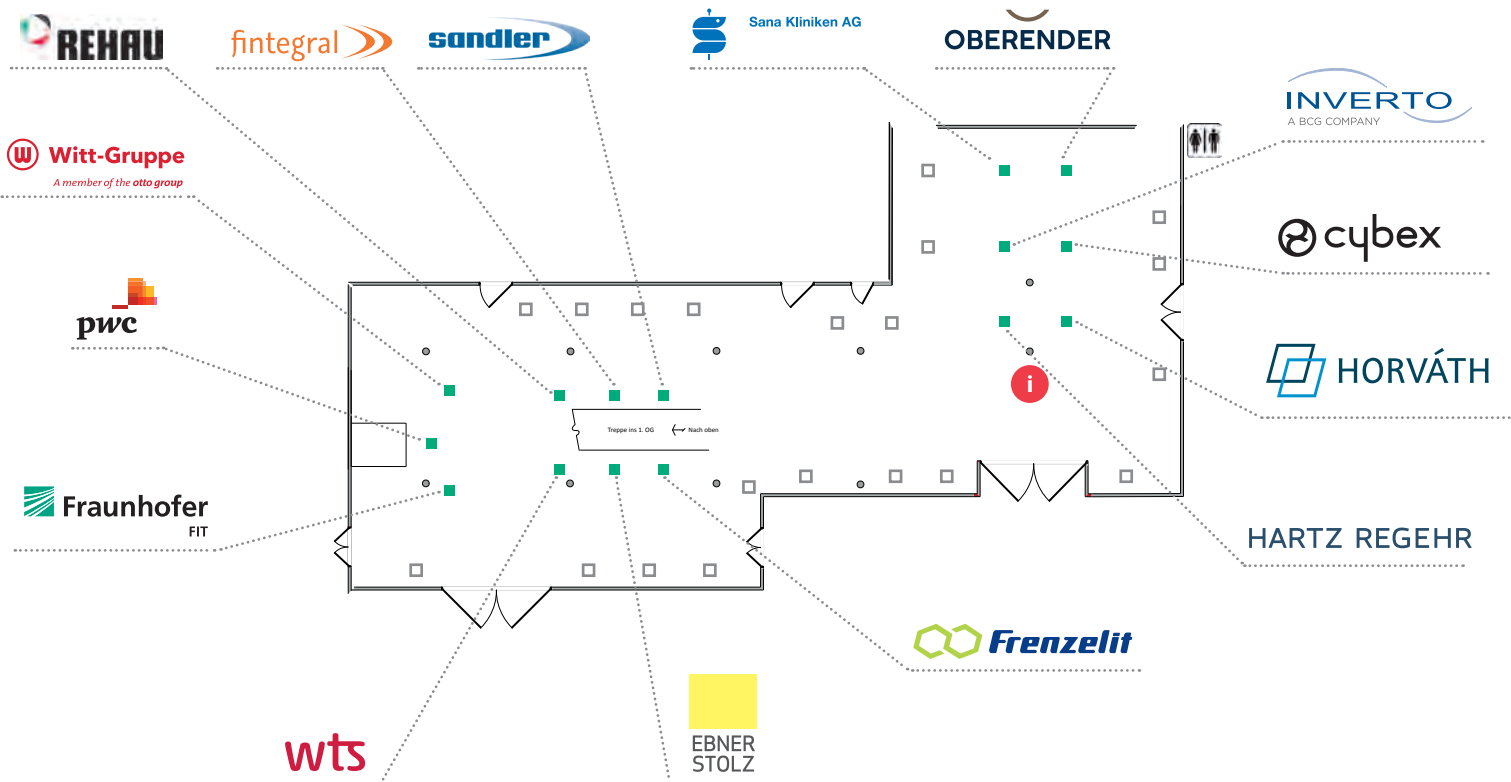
REHAU

fintegral

sandler

Sana Kliniken AG

OBERENDER

INVERTO
A BCG COMPANY

Witt-Gruppe
A member of the otto group

cybex

pwc

HORVÁTH

Treppe ins 1. OG

Nach oben

i

Fraunhofer
FIT

HARTZ REGEHR

Frenzelit

wts

EBNER
STOLZ